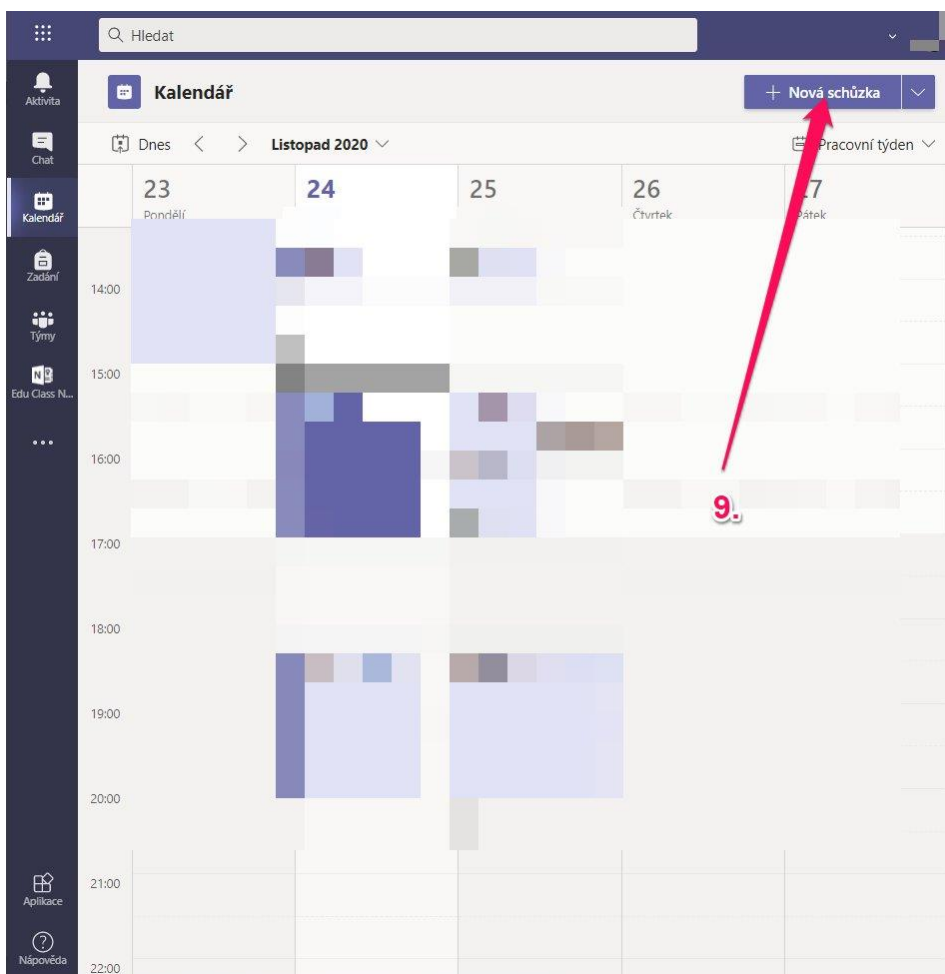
Hledat

Aktivita
Chat
Kalendář
Zadání
Týmy
Edu Class N...
...
Aplikace
Nápověda

Kalendář

+ Nová schůzka

Dnes < > Listopad 2020

Pracovní týden

23
Pondělí

24

25

26
Čtvrtek

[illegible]7
Pátek

14:00
15:00
16:00
17:00
18:00
19:00
20:00
21:00
22:00

9.